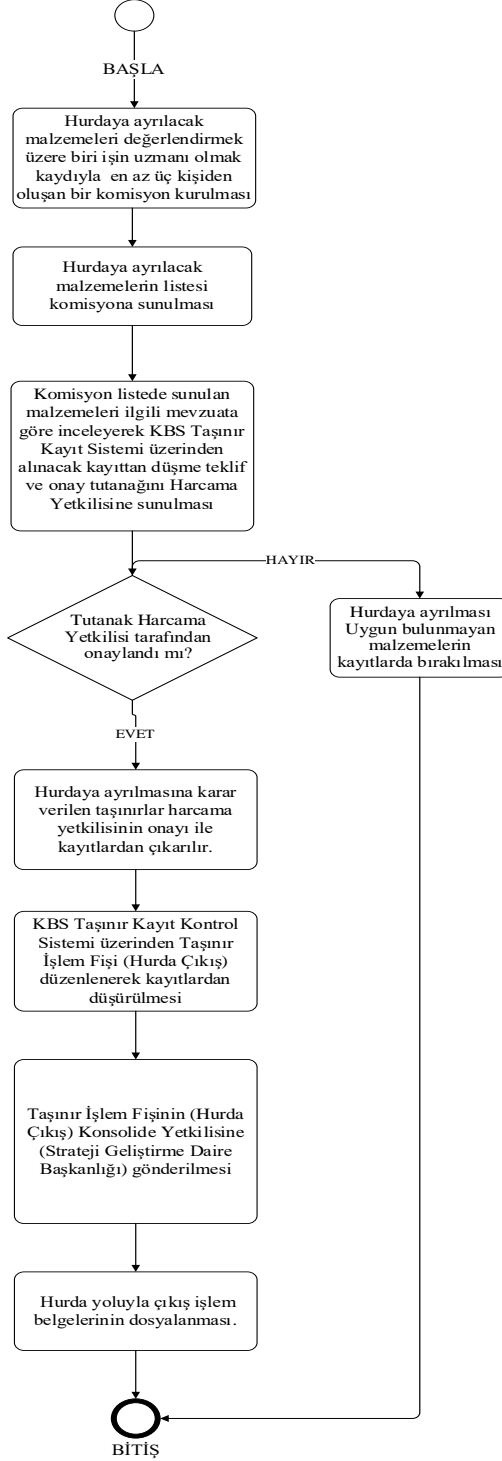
BAŞLA

Hurdaya ayrılacak malzemeleri değerlendirmek üzere biri işin uzmanı olmak kaydıyla en az üç kişiden oluşan bir komisyon kurulması

Hurdaya ayrılacak malzemelerin listesi komisyona sunulması

Komisyon listede sunulan malzemeleri ilgili mevzuata göre inceleyerek KBS Taşınır Kayıt Sistemi üzerinden alınacak kayıttan düşme teklif ve onay tutanağını Harcama Yetkilisine sunulması

HAYIR

Tutanak Harcama Yetkilisi tarafından onaylandı mı?

Hurdaya ayrılması Uygun bulunmayan malzemelerin kayıtlarda bırakılması

EVET

Hurdaya ayrılmasına karar verilen taşınırlar harcama yetkilisinin onayı ile kayıtlardan çıkarılır.

KBS Taşınır Kayıt Kontrol Sistemi üzerinden Taşınır İşlem Fişi (Hurda Çıkış) düzenlenerek kayıtlardan düşürülmesi

Taşınır İşlem Fişinin (Hurda Çıkış) Konsolide Yetkilisine (Strateji Geliştirme Daire Başkanlığı) gönderilmesi

Hurda yoluyla çıkış işlem belgelerinin dosyalanması.

BİTİŞ